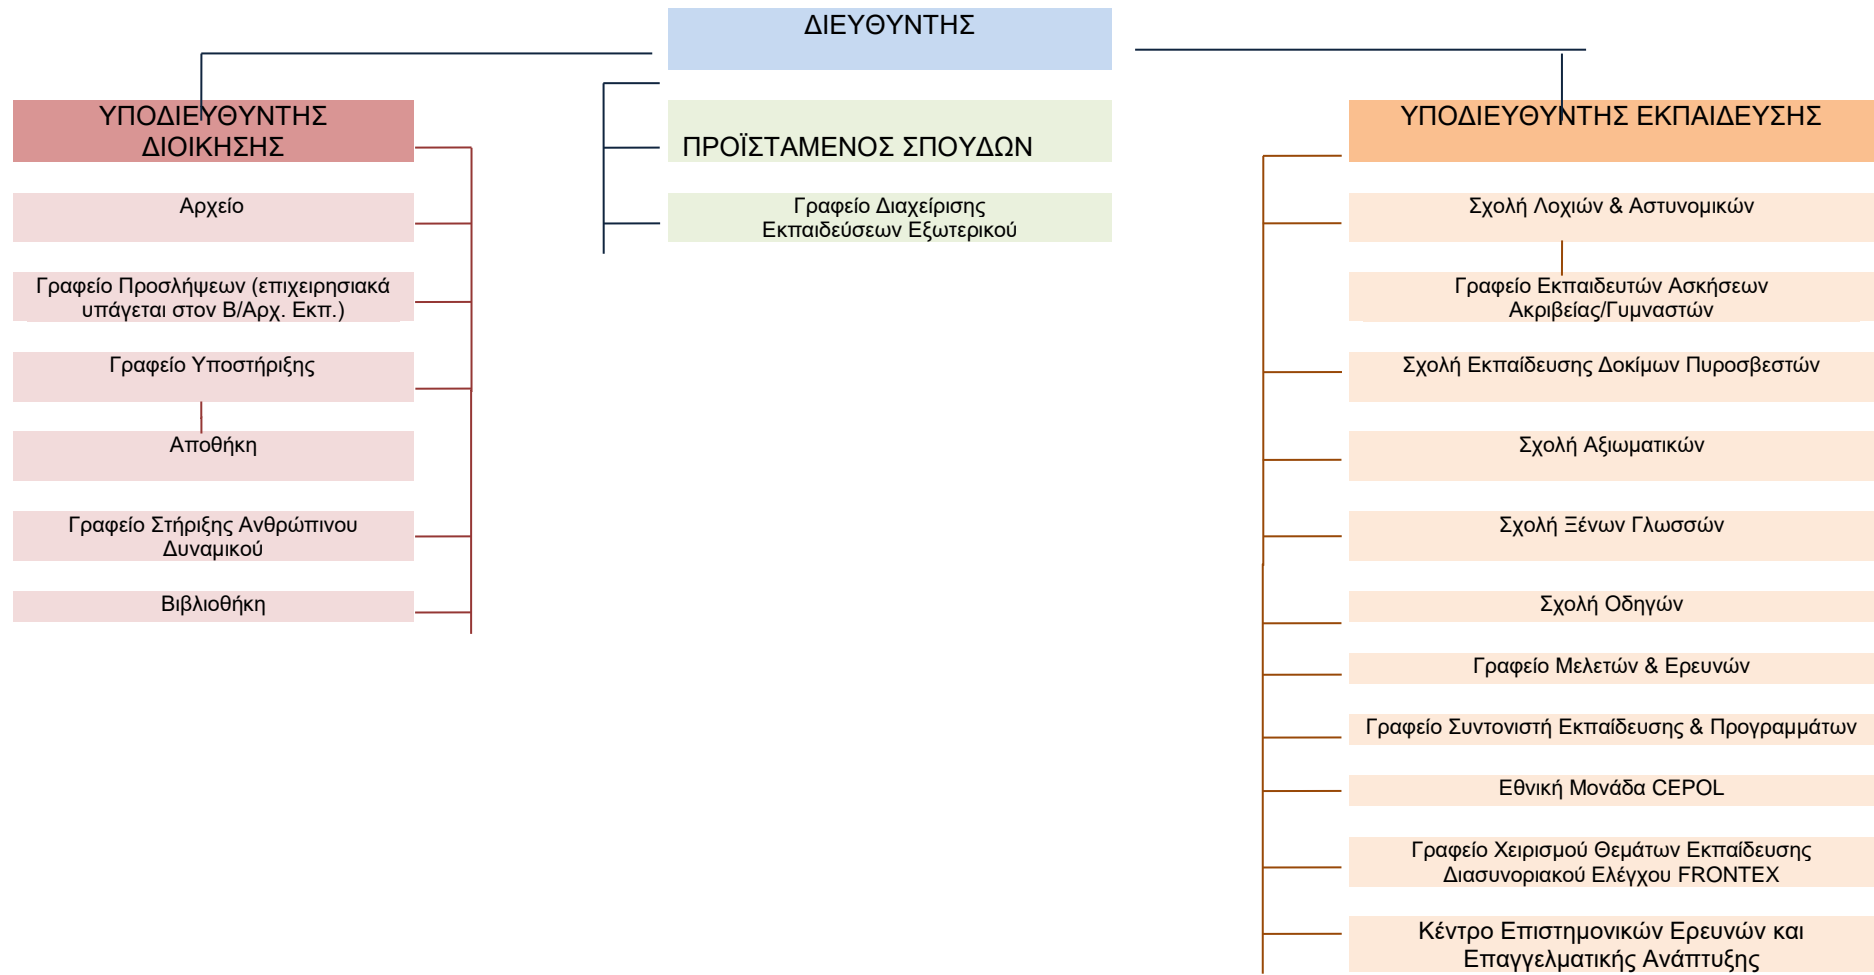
ΔΙΕΥΘΥΝΤΗΣ

ΥΠΟΔΙΕΥΘΥΝΤΗΣ ΔΙΟΙΚΗΣΗΣ

Αρχείο

Γραφείο Προσλήψεων (επιχειρησιακά υπάγεται στον Β/Αρχ. Εκπ.)

Γραφείο Υποστήριξης

Αποθήκη

Γραφείο Στήριξης Ανθρώπινου Δυναμικού

Βιβλιοθήκη

ΠΡΟΪΣΤΑΜΕΝΟΣ ΣΠΟΥΔΩΝ

Γραφείο Διαχείρισης Εκπαιδεύσεων Εξωτερικού

ΥΠΟΔΙΕΥΘΥΝΤΗΣ ΕΚΠΑΙΔΕΥΣΗΣ

Σχολή Λοχιών & Αστυνομικών

Γραφείο Εκπαιδευτών Ασκήσεων Ακριβείας/Γυμναστών

Σχολή Εκπαίδευσης Δοκίμων Πυροσβεστών

Σχολή Αξιωματικών

Σχολή Ξένων Γλωσσών

Σχολή Οδηγών

Γραφείο Μελετών & Ερευνών

Γραφείο Συντονιστή Εκπαίδευσης & Προγραμμάτων

Εθνική Μονάδα CEPOL

Γραφείο Χειρισμού Θεμάτων Εκπαίδευσης Διασυνοριακού Ελέγχου FRONTEX

Κέντρο Επιστημονικών Ερευνών και Επαγγελματικής Ανάπτυξης